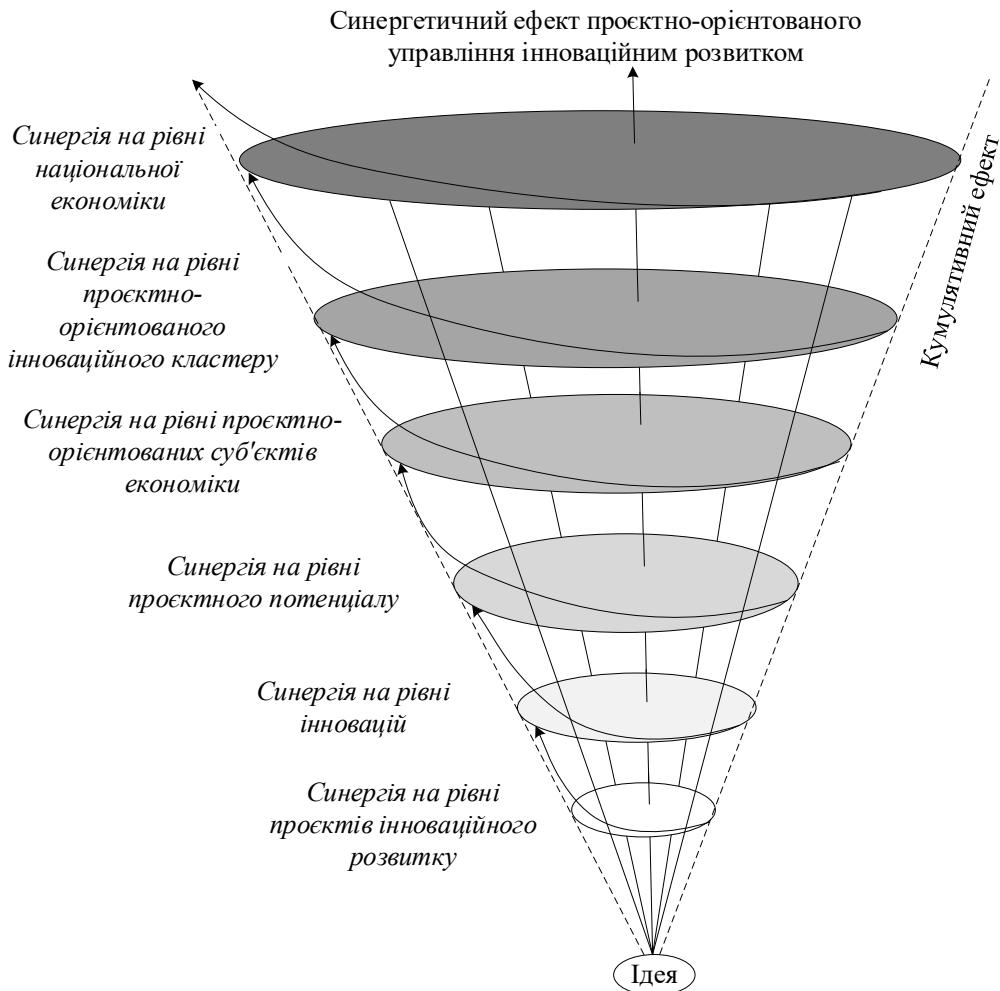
Синергетичний ефект проєктно-орієнтованого управління інноваційним розвитком

Синергія на рівні національної економіки

Синергія на рівні проєктно-орієнтованого інноваційного кластеру

Синергія на рівні проєктно-орієнтованих суб'єктів економіки

Синергія на рівні проєктного потенціалу

Синергія на рівні інновацій

Синергія на рівні проєктів інноваційного розвитку

Кумулятивний ефект

Ідея